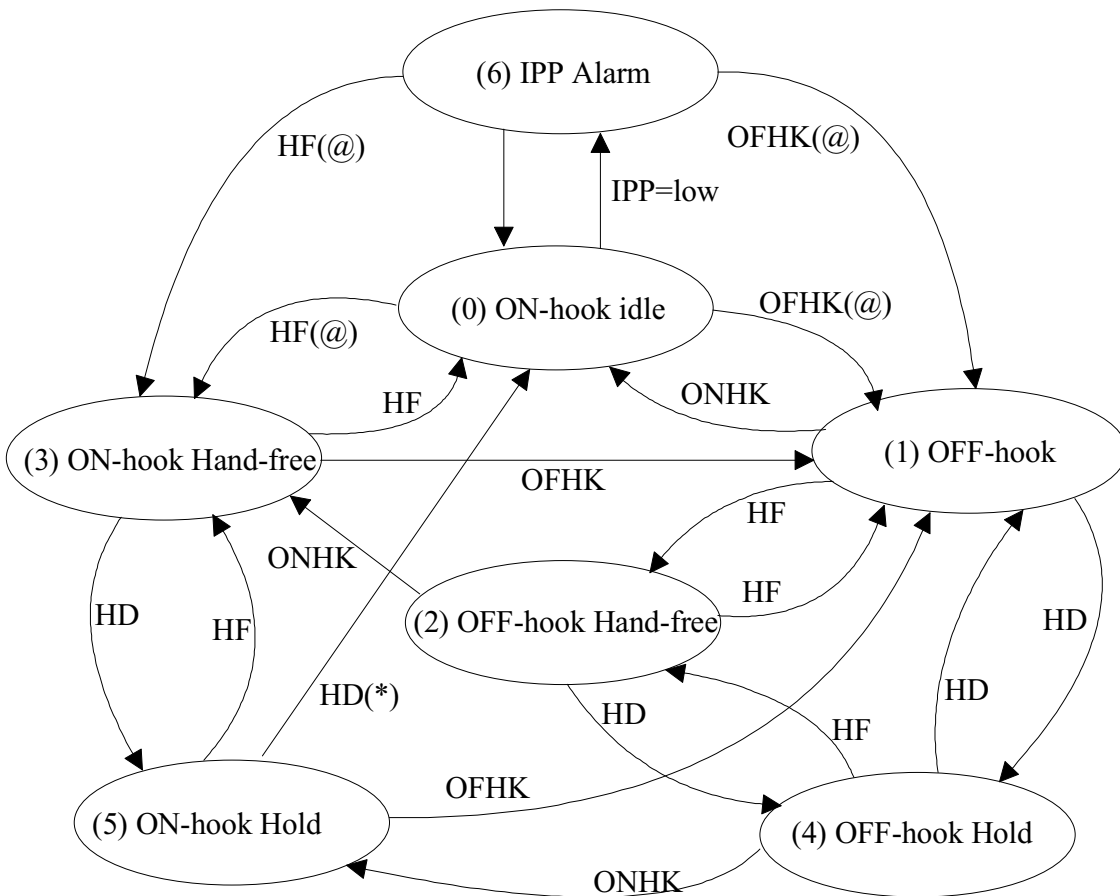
(6) IPP Alarm

HF(@)

OFHK(@)

IPP=low

(0) ON-hook idle

OFHK(@)

HF(@)

HF

ONHK

(3) ON-hook Hand-free

(1) OFF-hook

OFHK

HF

ONHK

HF

(2) OFF-hook Hand-free

HD

HF

HD

HD(*)

HD

HD

HF

OFHK

(5) ON-hook Hold

(4) OFF-hook Hold

ONHK